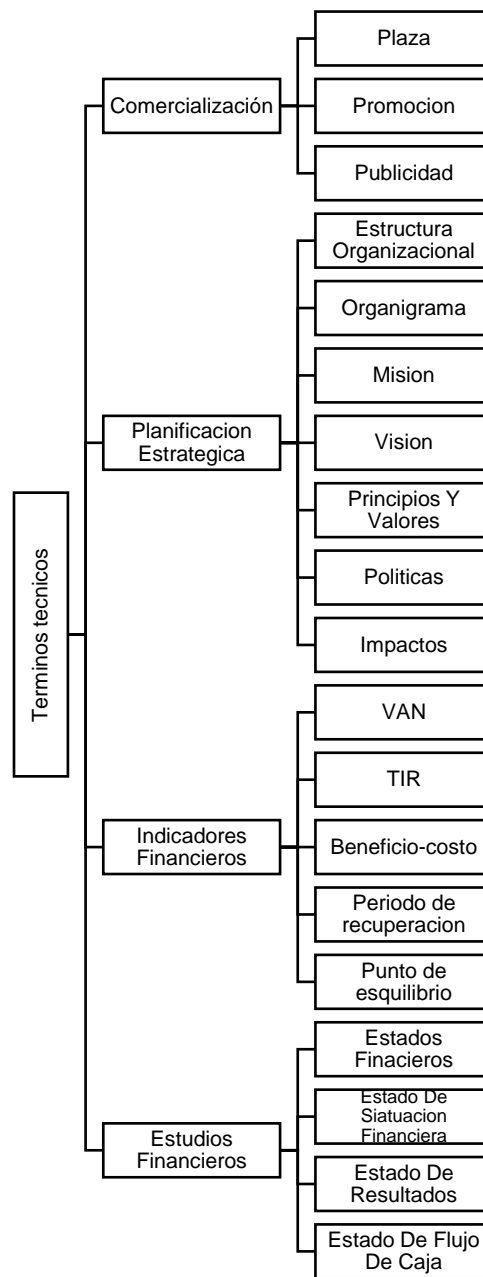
Terminos tecnicos

Comercialización
Plaza
Promocion
Publicidad

Planificacion Estrategica
Estructura Organizacional
Organigrama
Mision
Vision
Principios Y Valores
Politicas
Impactos

Indicadores Financieros
VAN
TIR
Beneficio-costo
Periodo de recuperacion
Punto de esquilibrio

Estudios Financieros
Estados Finacieros
Estado De Siatuacion Financiera
Estado De Resultados
Estado De Flujo De Caja